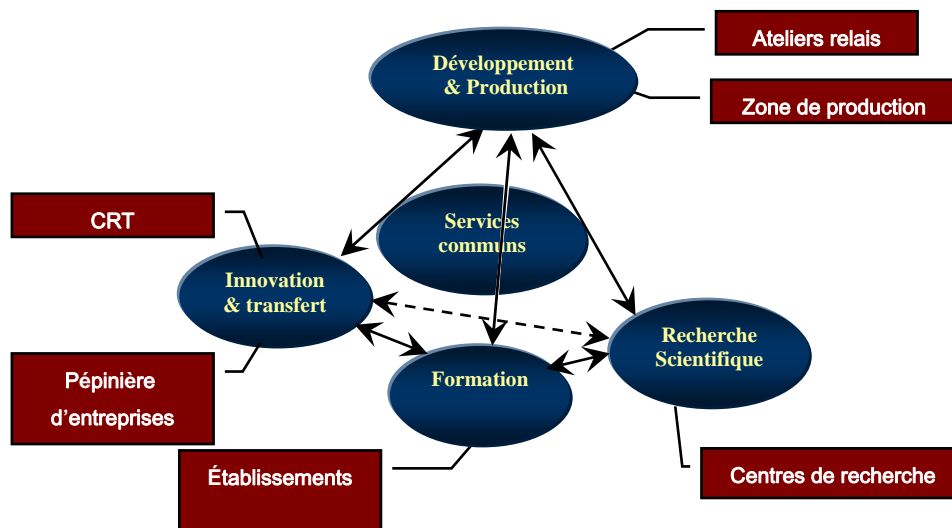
Développement & Production

Ateliers relais

Zone de production

CRT

Services communs

Innovation & transfert

Recherche Scientifique

Formation

Pépinière d'entreprises

Établissements

Centres de recherche